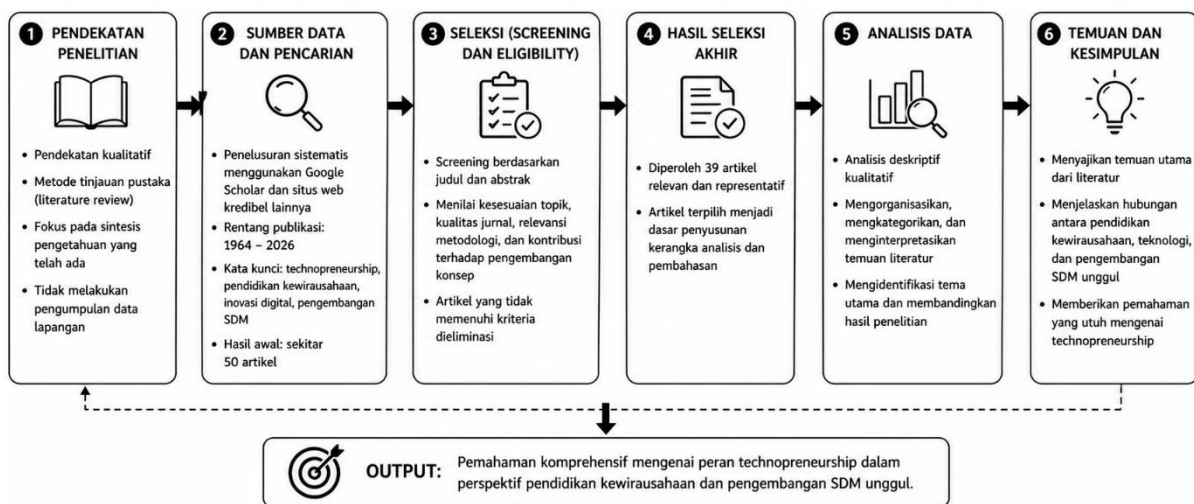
1 PENDEKATAN PENELITIAN

• Pendekatan kualitatif
• Metode tinjauan pustaka (literature review)
• Fokus pada sintesis pengetahuan yang telah ada
• Tidak melakukan pengumpulan data lapangan

2 SUMBER DATA DAN PENCARIAN

• Penelusuran sistematis menggunakan Google Scholar dan situs web kredibel lainnya
• Rentang publikasi: 1964 – 2026
• Kata kunci: technopreneurship, pendidikan kewirausahaan, inovasi digital, pengembangan SDM
• Hasil awal: sekitar 50 artikel

3 SELEKSI (SCREENING DAN ELIGIBILITY)

• Screening berdasarkan judul dan abstrak
• Menilai kesesuaian topik, kualitas jurnal, relevansi metodologi, dan kontribusi terhadap pengembangan konsep
• Artikel yang tidak memenuhi kriteria dieliminasi

4 HASIL SELEKSI AKHIR

• Diperoleh 39 artikel relevan dan representatif
• Artikel terpilih menjadi dasar penyusunan kerangka analisis dan pembahasan

5 ANALISIS DATA

• Analisis deskriptif kualitatif
• Mengorganisasikan, mengkategorikan, dan menginterpretasikan temuan literatur
• Mengidentifikasi tema utama dan membandingkan hasil penelitian

6 TEMUAN DAN KESIMPULAN

• Menyajikan temuan utama dari literatur
• Menjelaskan hubungan antara pendidikan kewirausahaan, teknologi, dan pengembangan SDM unggul
• Memberikan pemahaman yang utuh mengenai technopreneurship

OUTPUT: Pemahaman komprehensif mengenai peran technopreneurship dalam perspektif pendidikan kewirausahaan dan pengembangan SDM unggul.